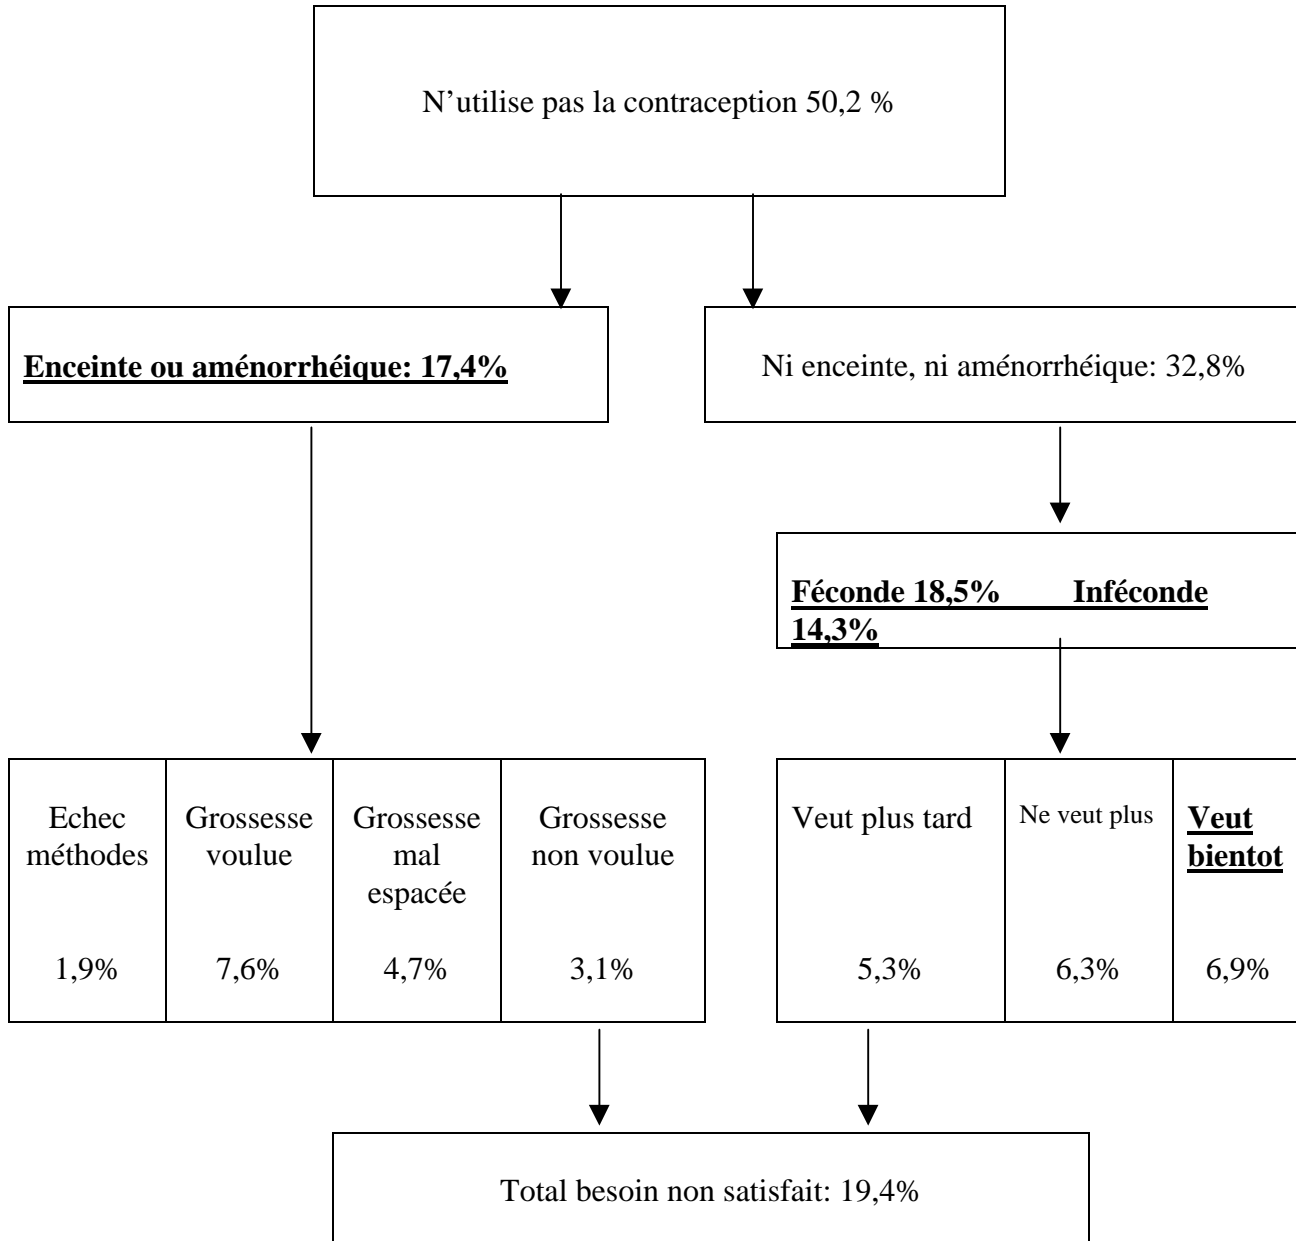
N’utilise pas la contraception 50,2 %

Enceinte ou aménorrhéique: 17,4%

Ni enceinte, ni aménorrhéique: 32,8%

Féconde 18,5%        Inféconde 14,3%

| Echec méthodes | Grossesse voulue | Grossesse mal espacée | Grossesse non voulue |
|---|---|---|---|
| 1,9% | 7,6% | 4,7% | 3,1% |

| Veut plus tard | Ne veut plus | Veut bientot |
|---|---|---|
| 5,3% | 6,3% | 6,9% |

Total besoin non satisfait: 19,4%